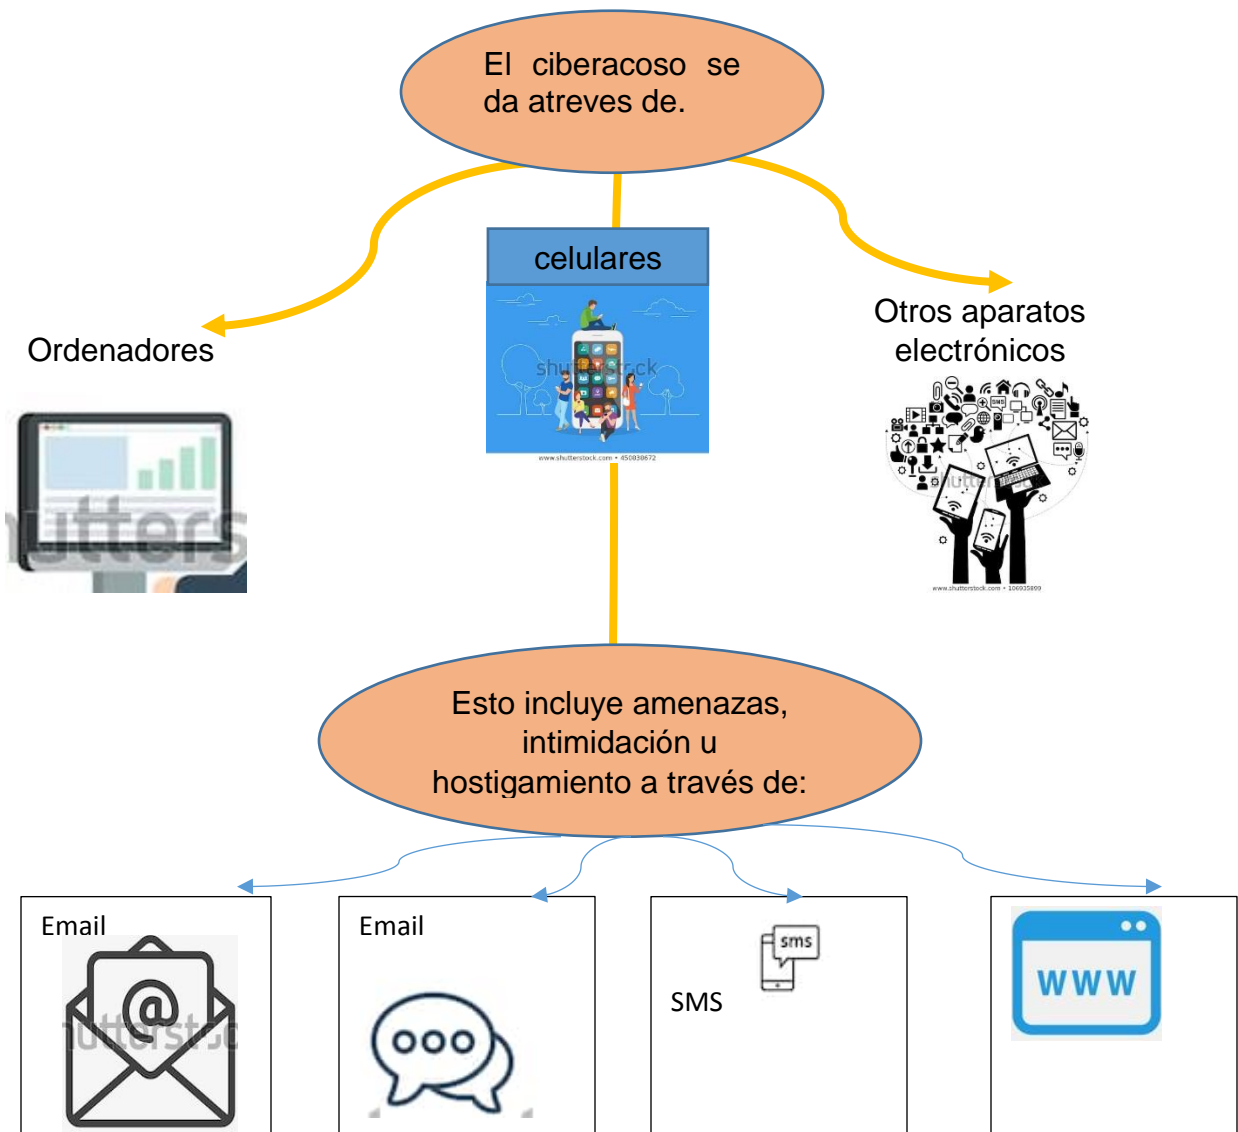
El ciberacoso se da atreves de.

celulares

shutterstock

www.shutterstock.com • 450830672

Ordenadores

shutters

Otros aparatos electrónicos

sms

shutte

www.shutterstock.com • 104935899

Esto incluye amenazas, intimidación u hostigamiento a través de:

Email

shutterstoc

Email

SMS

sms

WWW